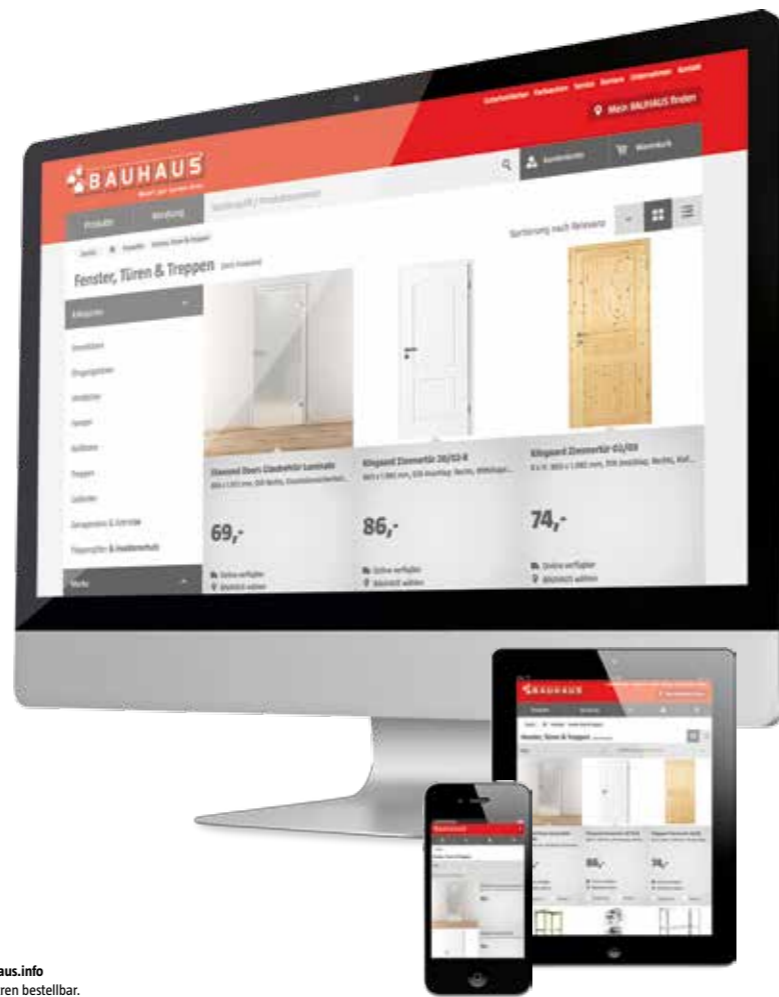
Mein BAUHAUS finden

BAUHAUS

Produkte

Beratung

Kundenkonto

Warenkorb

Sortierung nach Relevanz

Fenster, Türen & Treppen

Kategorien

Haustüren

Zimmertüren

Fenster

Treppen

Marke

Diamond Doors Glastür

Klingsand Zimmertür 20/03-K

Klingsand Zimmertür 03/09

69,-

86,-

74,-

Online verfügbar

Abholzeit wählen

BAUHAUS

Fenster, Türen & Treppen

86,-

74,-

BAUHAUS

aus.info

ren bestellbar.